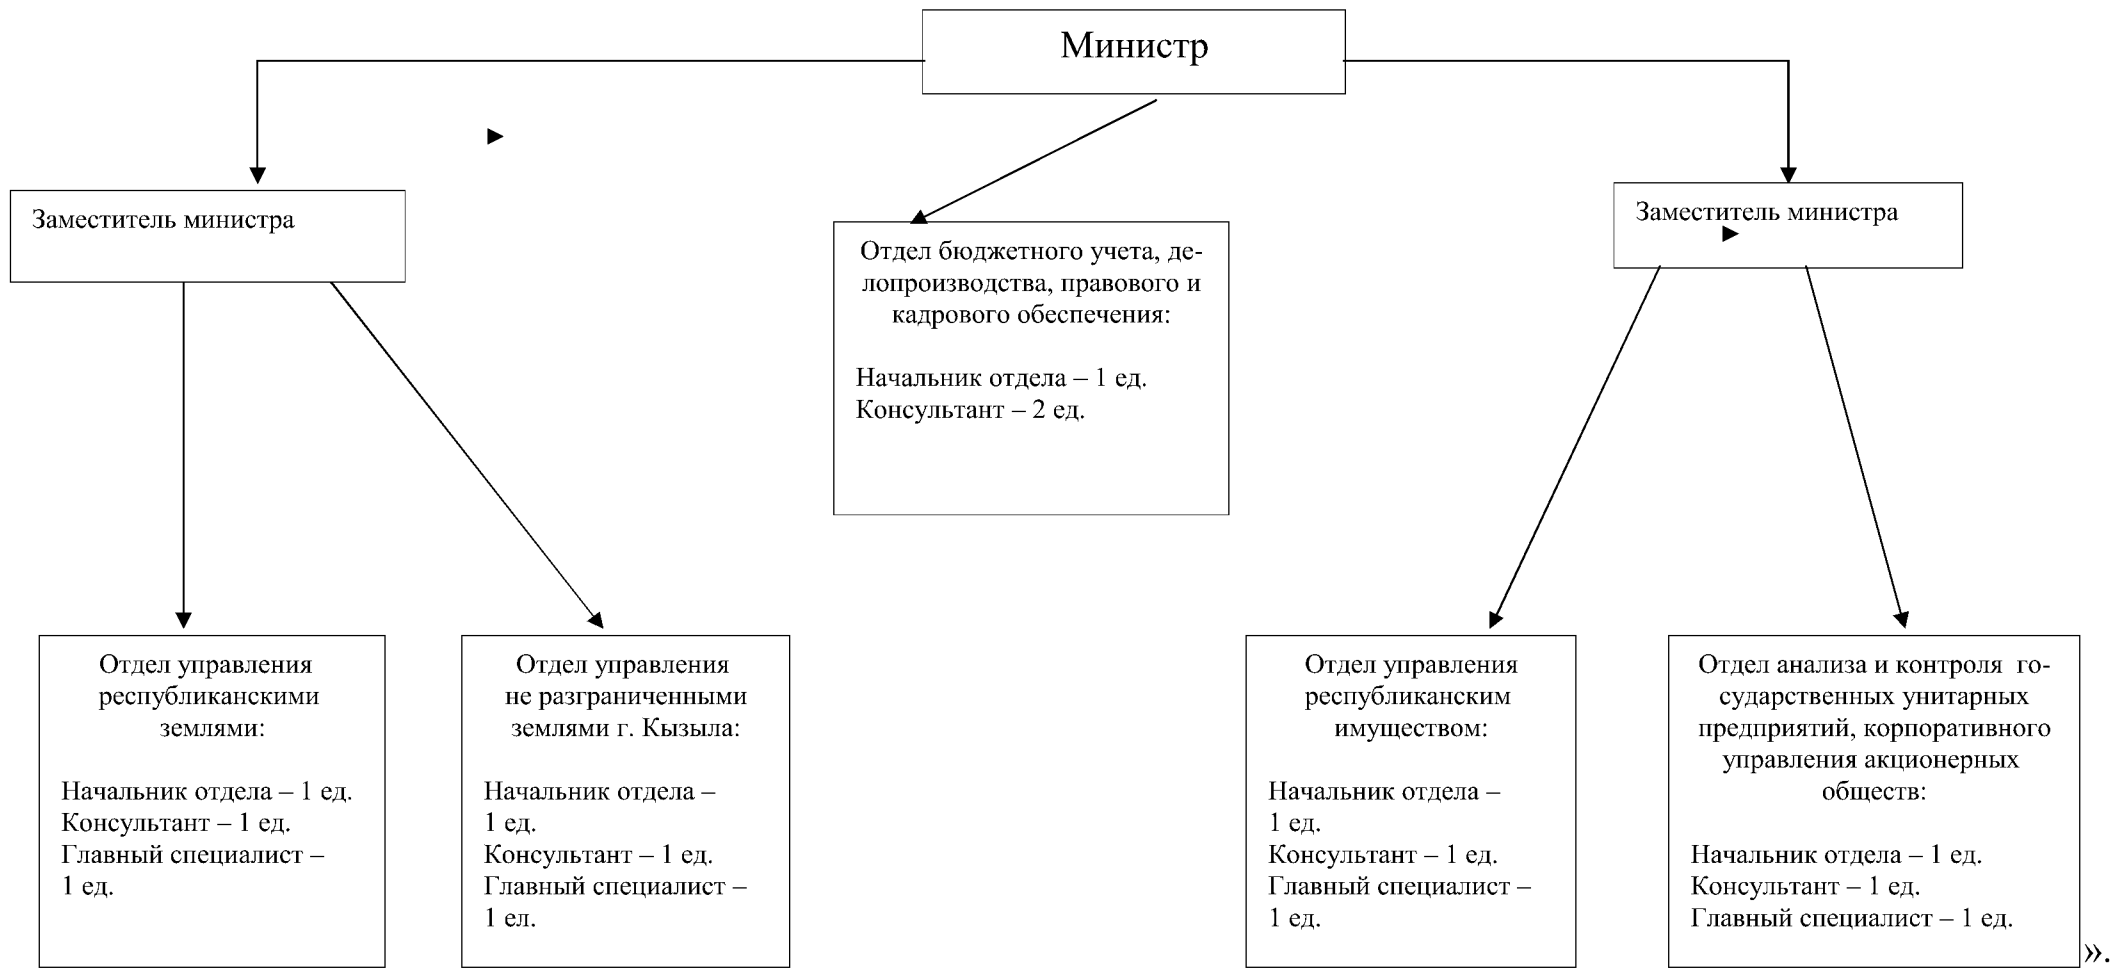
Министр

Заместитель министра

Отдел бюджетного учета, делопроизводства, правового и кадрового обеспечения:

Начальник отдела – 1 ед.
Консультант – 2 ед.

Заместитель министра

Отдел управления республиканскими землями:

Начальник отдела – 1 ед.
Консультант – 1 ед.
Главный специалист – 1 ед.

Отдел управления не разграниченными землями г. Кызыла:

Начальник отдела – 1 ед.
Консультант – 1 ед.
Главный специалист – 1 ел.

Отдел управления республиканским имуществом:

Начальник отдела – 1 ед.
Консультант – 1 ед.
Главный специалист – 1 ед.

Отдел анализа и контроля государственных унитарных предприятий, корпоративного управления акционерных обществ:

Начальник отдела – 1 ед.
Консультант – 1 ед.
Главный специалист – 1 ед.

».